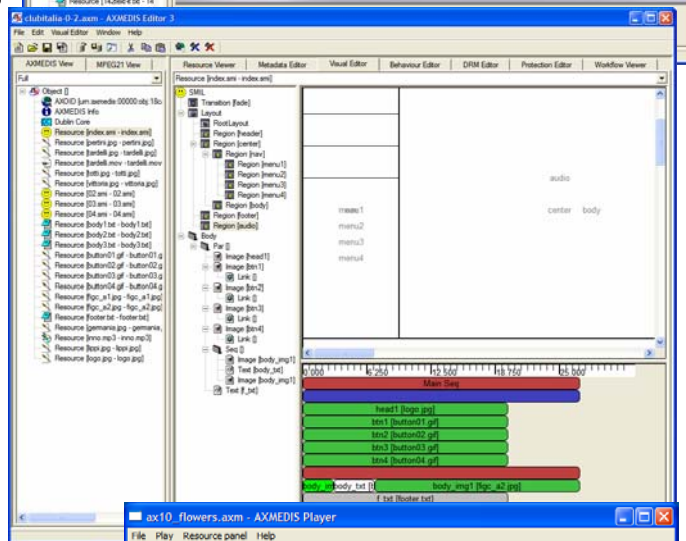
Resource [142e64e.be - ix

clubitalia-0-2.axm - AXMEDIS Editor 3

File Edit Visual Editor Window Help

AXMEDIS View | MPEG21 View

Full

Object []
AXDID [urn:axmedis:00000:obj:18c
AXMEDIS Info
Dublin Core
Resource [index.smi - index.smi]
Resource [pertini.jpg - pertini.jpg]
Resource [tardelli.jpg - tardelli.jpg]
Resource [tardelli.mov - tardelli.mov
Resource [totti.jpg - totti.jpg]
Resource [vittoria.jpg - vittoria.jpg]
Resource [02.smi - 02.smi]
Resource [03.smi - 03.smi]
Resource [04.smi - 04.smi]
Resource [body1.txt - body1.txt]
Resource [body2.txt - body2.txt]
Resource [body3.txt - body3.txt]
Resource [button01.gif - button01.g
Resource [button02.gif - button02.g
Resource [button03.gif - button03.g
Resource [button04.gif - button04.g
Resource [figc_a1.jpg - figc_a1.jpg]
Resource [figc_a2.jpg - figc_a2.jpg]
Resource [footer.txt - footer.txt]
Resource [germania.jpg - germania.
Resource [inno.mp3 - inno.mp3]
Resource [lippi.jpg - lippi.jpg]
Resource [logo.jpg - logo.jpg]

Resource Viewer | Metadata Editor | Visual Editor | Behaviour Editor | DRM Editor | Protection Editor | Workflow Viewer

Resource [index.smi - index.smi]

SMIL
Transition [fade]
Layout
RootLayout
Region [header]
Region [center]
Region [nav]
Region [menu1]
Region [menu2]
Region [menu3]
Region [menu4]
Region [body]
Region [footer]
Region [audio]
Body
Par []
Image [head1]
Image [btn1]
Link []
Image [btn2]
Link []
Image [btn3]
Link []
Image [btn4]
Link []
Seq []
Image [body_img1]
Text [body_txt]
Image [body_img1]
Text [f_txt]

menu1
menu2
menu3
menu4
audio
center body

0.000 6.250 12.500 18.750 25.000

Main Seq
head1 [logo.jpg]
btn1 [button01.gif]
btn2 [button02.gif]
btn3 [button03.gif]
btn4 [button04.gif]
body_im body_txt [t body_img1 [figc_a2.jpg]
f_txt [footer.txt]

ax10_flowers.axm - AXMEDIS Player

File Play Resource panel Help